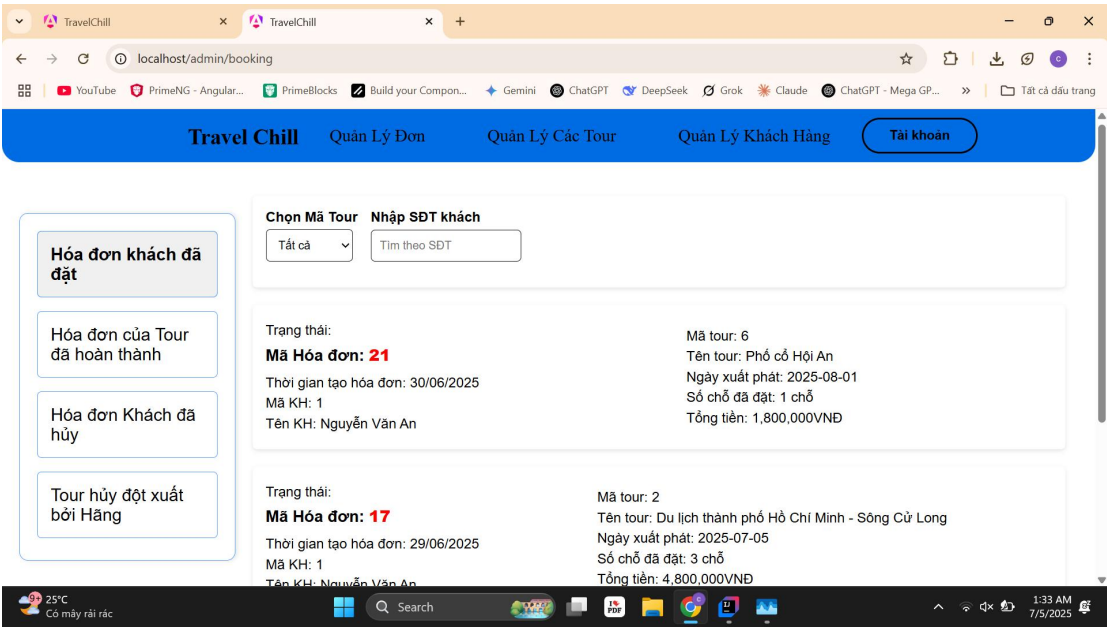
TravelChill × TravelChill × +

localhost/admin/booking

YouTube PrimeNG - Angular... PrimeBlocks Build your Compon... Gemini ChatGPT DeepSeek Grok Claude ChatGPT - Mega GP... » Tất cả dấu trang

Travel Chill Quản Lý Đơn Quản Lý Các Tour Quản Lý Khách Hàng Tài khoản

Hóa đơn khách đã đặt

Hóa đơn của Tour đã hoàn thành

Hóa đơn Khách đã hủy

Tour hủy đột xuất bởi Hãng

Chọn Mã Tour
Tất cả

Nhập SĐT khách
Tìm theo SĐT

Trạng thái:
Mã Hóa đơn: 21
Thời gian tạo hóa đơn: 30/06/2025
Mã KH: 1
Tên KH: Nguyễn Văn An

Mã tour: 6
Tên tour: Phố cổ Hội An
Ngày xuất phát: 2025-08-01
Số chỗ đã đặt: 1 chỗ
Tổng tiền: 1,800,000VNĐ

Trạng thái:
Mã Hóa đơn: 17
Thời gian tạo hóa đơn: 29/06/2025
Mã KH: 1
Tên KH: Nguyễn Văn An

Mã tour: 2
Tên tour: Du lịch thành phố Hồ Chí Minh - Sông Cửu Long
Ngày xuất phát: 2025-07-05
Số chỗ đã đặt: 3 chỗ
Tổng tiền: 4,800,000VNĐ

25°C
Có mây rải rác

Search

1:33 AM
7/5/2025